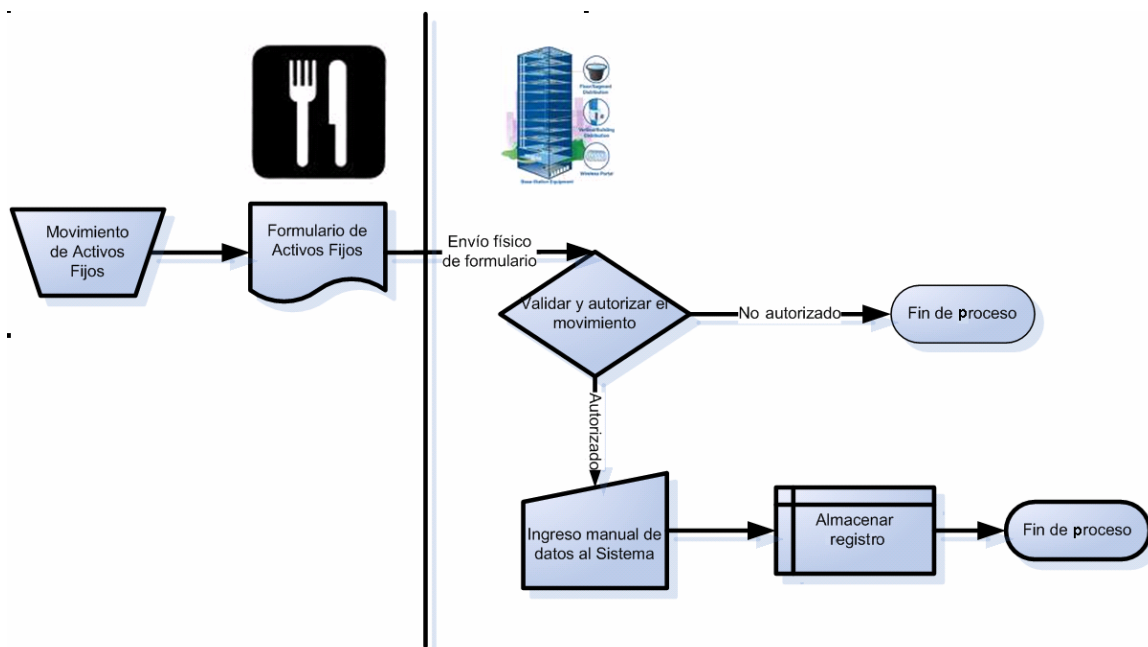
Floor/Segment Distribution

Vertical/Building Distribution

Wireless Portal

Base Station Equipment

Movimiento de Activos Fijos

Formulario de Activos Fijos

Envío físico de formulario

Validar y autorizar el movimiento

No autorizado

Fin de proceso

Autorizado

Ingreso manual de datos al Sistema

Almacenar registro

Fin de proceso